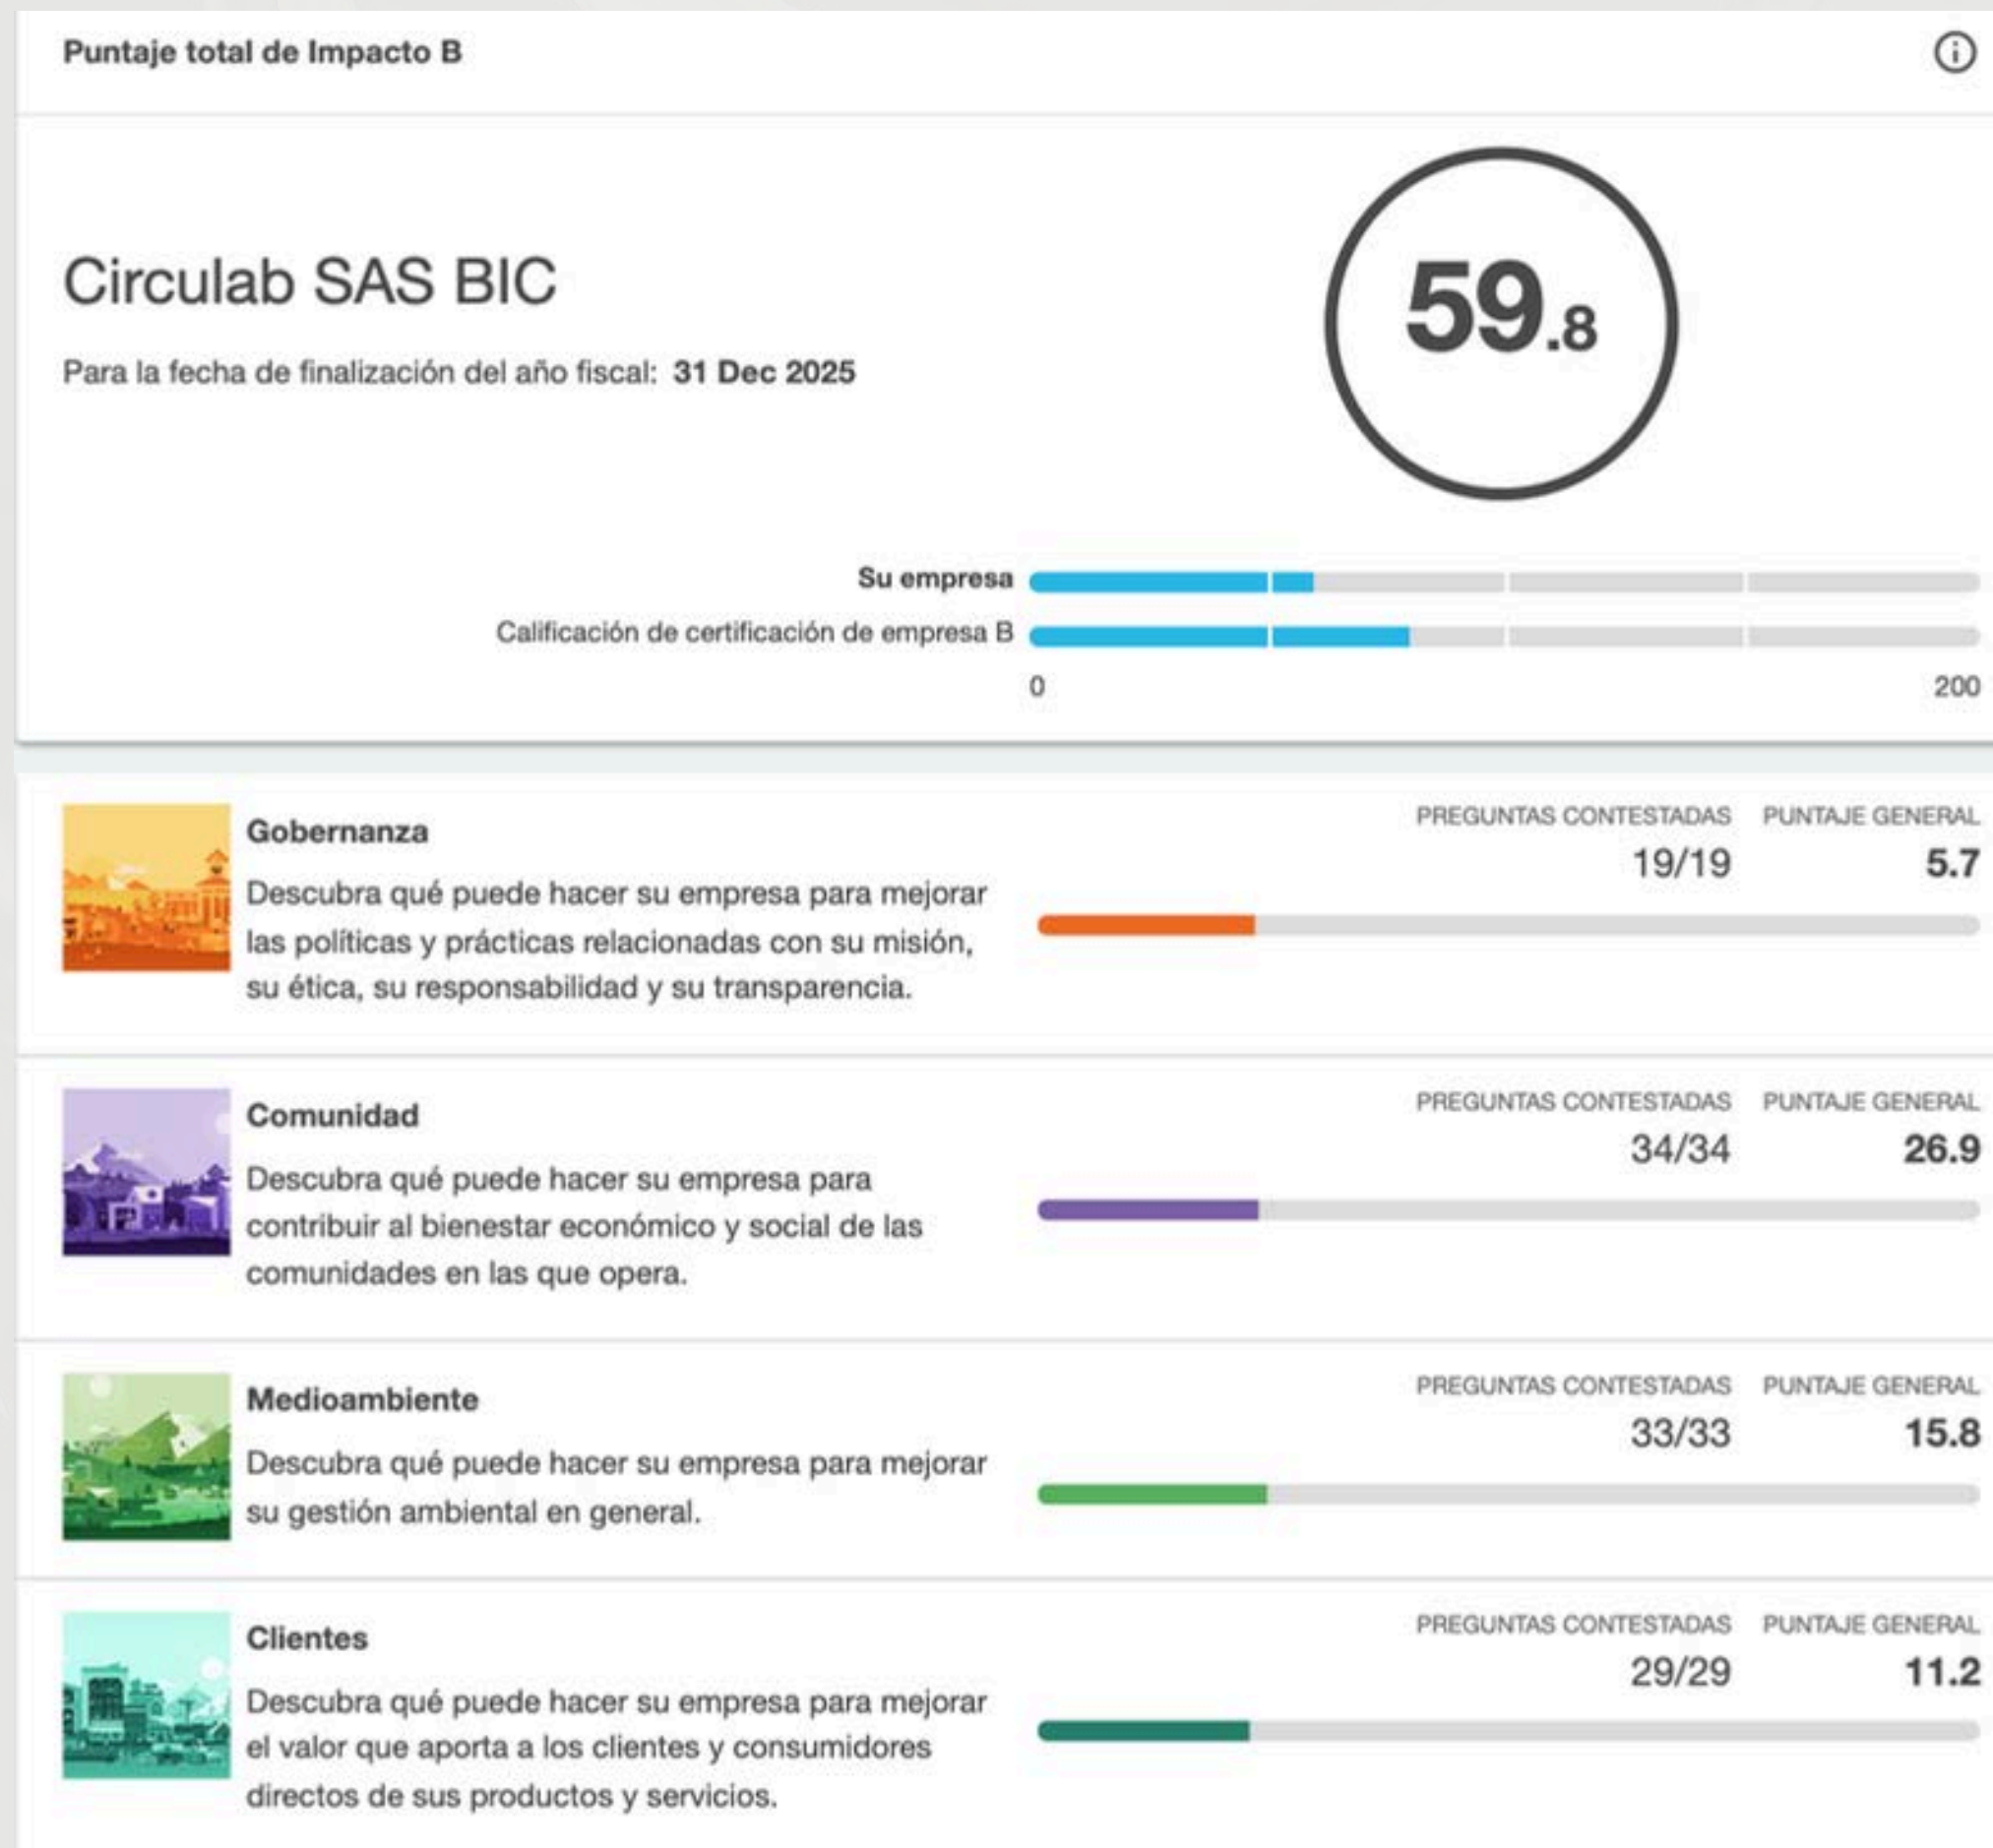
Puntaje total de Impacto B

Circulab SAS BIC

Para la fecha de finalización del año fiscal: **31 Dec 2025**

59.8

Su empresa

Calificación de certificación de empresa B

0

200

Gobernanza

Descubra qué puede hacer su empresa para mejorar las políticas y prácticas relacionadas con su misión, su ética, su responsabilidad y su transparencia.

PREGUNTAS CONTESTADAS
19/19

PUNTAJE GENERAL
5.7

Comunidad

Descubra qué puede hacer su empresa para contribuir al bienestar económico y social de las comunidades en las que opera.

PREGUNTAS CONTESTADAS
34/34

PUNTAJE GENERAL
26.9

Medioambiente

Descubra qué puede hacer su empresa para mejorar su gestión ambiental en general.

PREGUNTAS CONTESTADAS
33/33

PUNTAJE GENERAL
15.8

Clientes

Descubra qué puede hacer su empresa para mejorar el valor que aporta a los clientes y consumidores directos de sus productos y servicios.

PREGUNTAS CONTESTADAS
29/29

PUNTAJE GENERAL
11.2